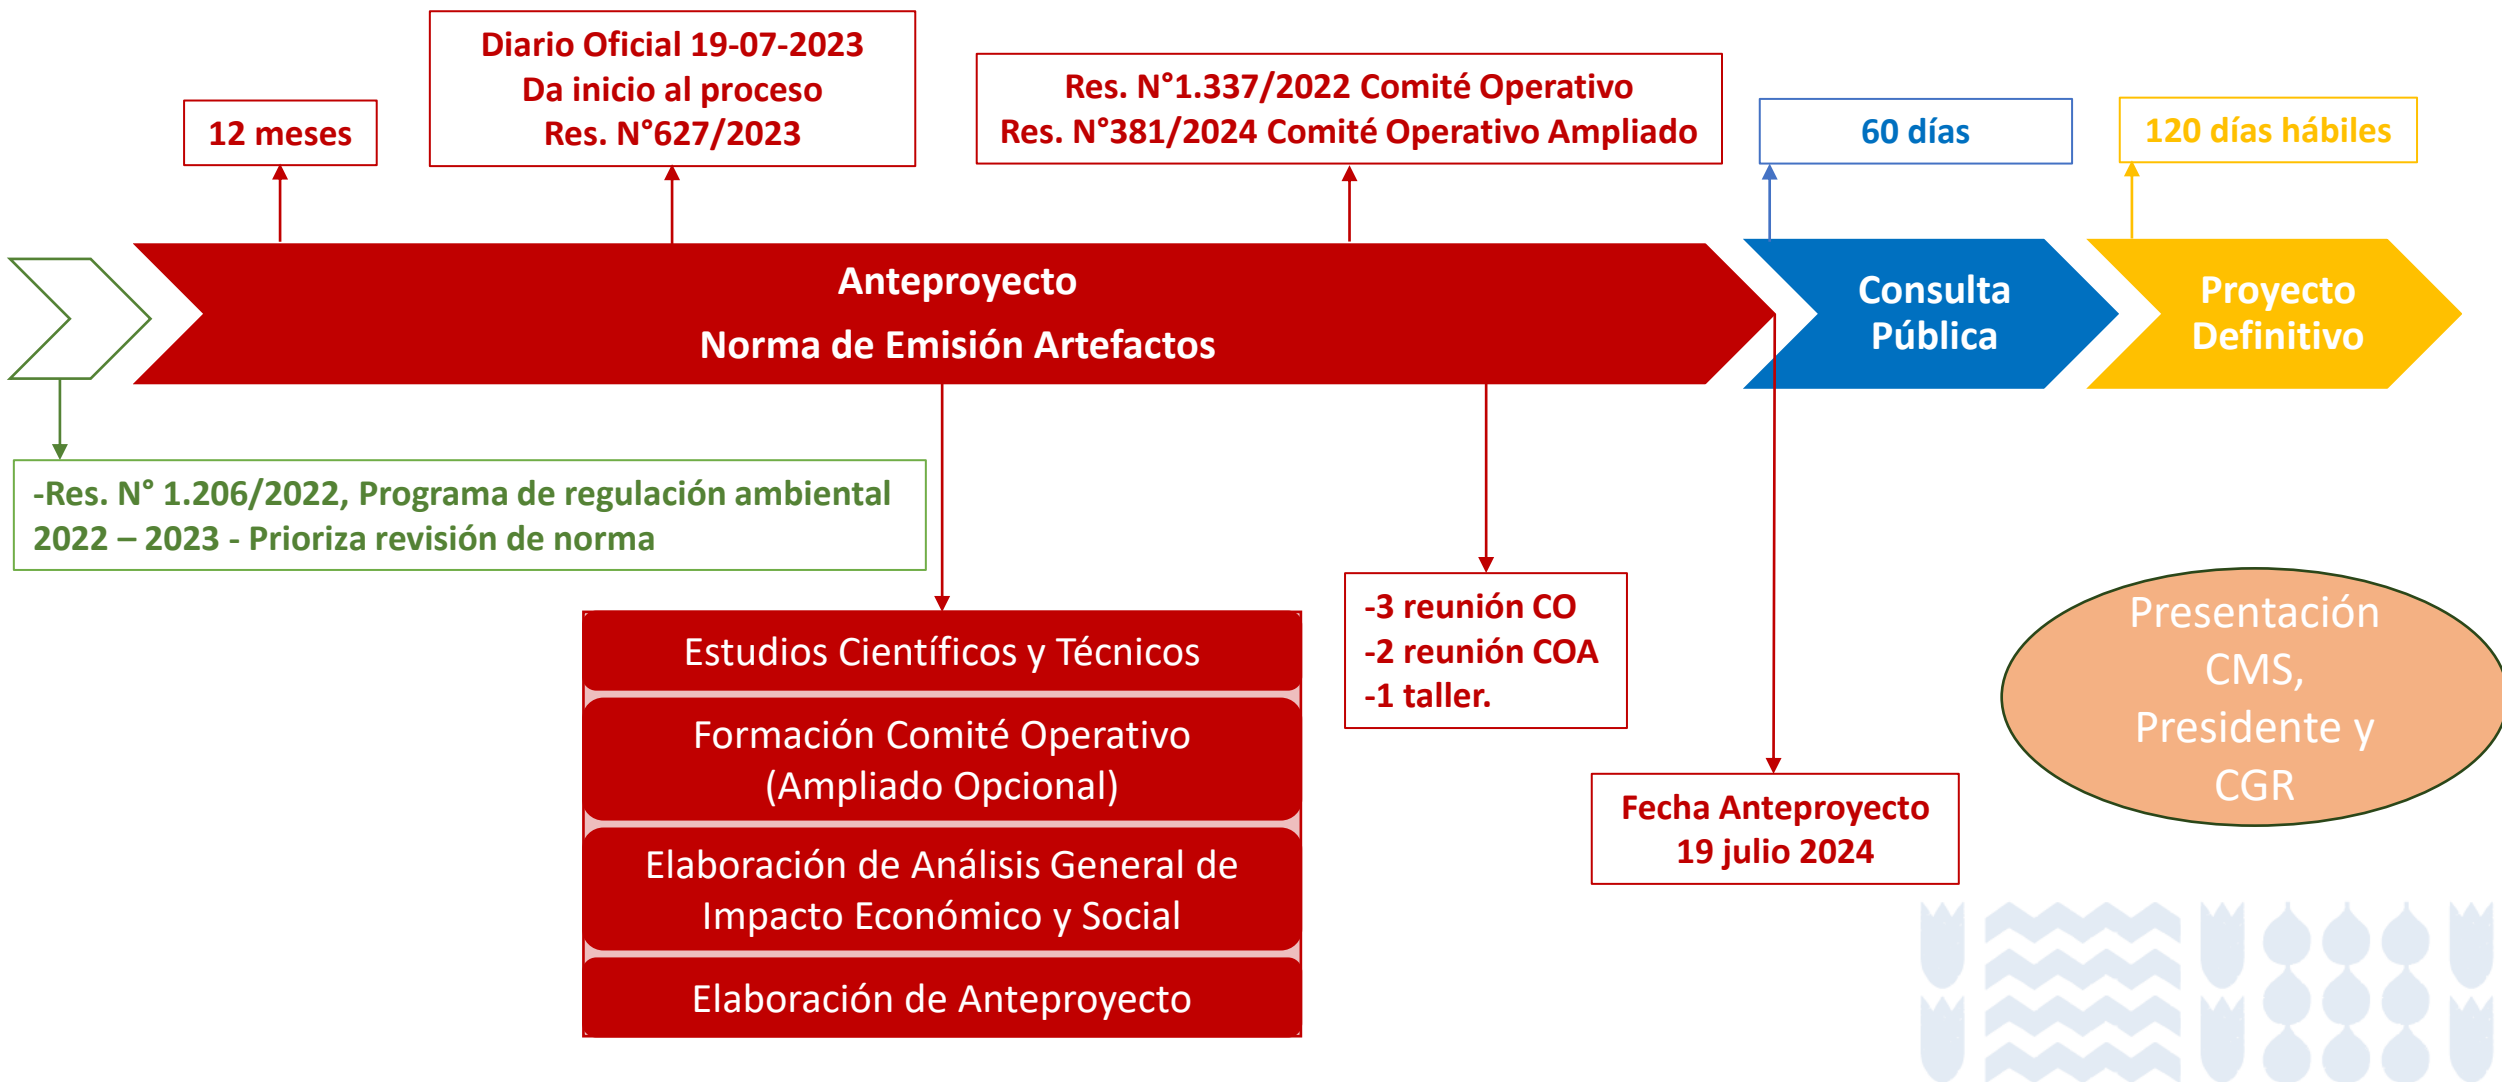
12 meses

Diario Oficial 19-07-2023
Da inicio al proceso
Res. N°627/2023

Res. N°1.337/2022 Comité Operativo
Res. N°381/2024 Comité Operativo Ampliado

60 días

120 días hábiles

Anteproyecto
Norma de Emisión Artefactos

Consulta Pública

Proyecto Definitivo

-Res. N° 1.206/2022, Programa de regulación ambiental 2022 – 2023 - Prioriza revisión de norma

Estudios Científicos y Técnicos

Formación Comité Operativo (Ampliado Opcional)

Elaboración de Análisis General de Impacto Económico y Social

Elaboración de Anteproyecto

-3 reunión CO
-2 reunión COA
-1 taller.

Fecha Anteproyecto
19 julio 2024

Presentación CMS, Presidente y CGR